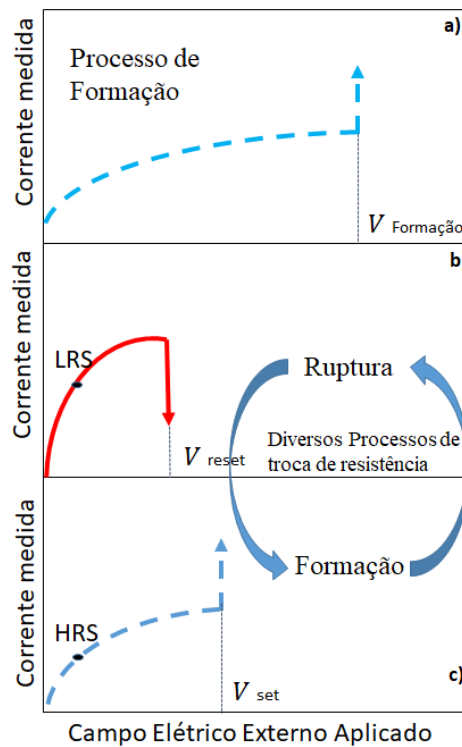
a)

Processo de Formação

Corrente medida

$V$ Formação

b

Corrente medida

LRS

$V$ reset

Ruptura

Diversos Processos de troca de resistência

Formação

Corrente medida

HRS

$V$ set

c)

Campo Elétrico Externo Aplicado